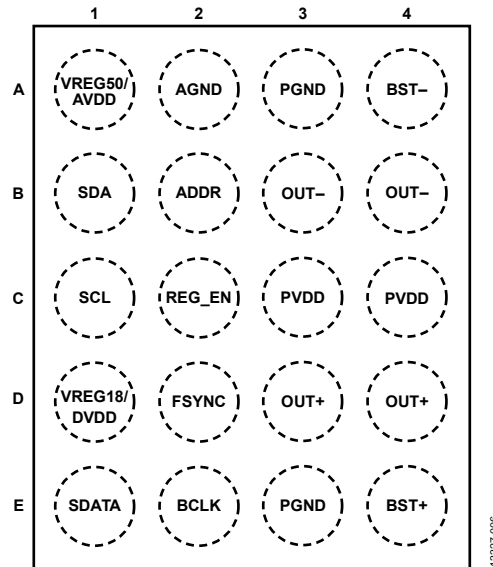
| | 1 | 2 | 3 | 4 |
|---|---|---|---|---|
| A | VREG50/ AVDD | AGND | PGND | BST– |
| B | SDA | ADDR | OUT– | OUT– |
| C | SCL | REG_EN | PVDD | PVDD |
| D | VREG18/ DVDD | FSYNC | OUT+ | OUT+ |
| E | SDATA | BCLK | PGND | BST+ |

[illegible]